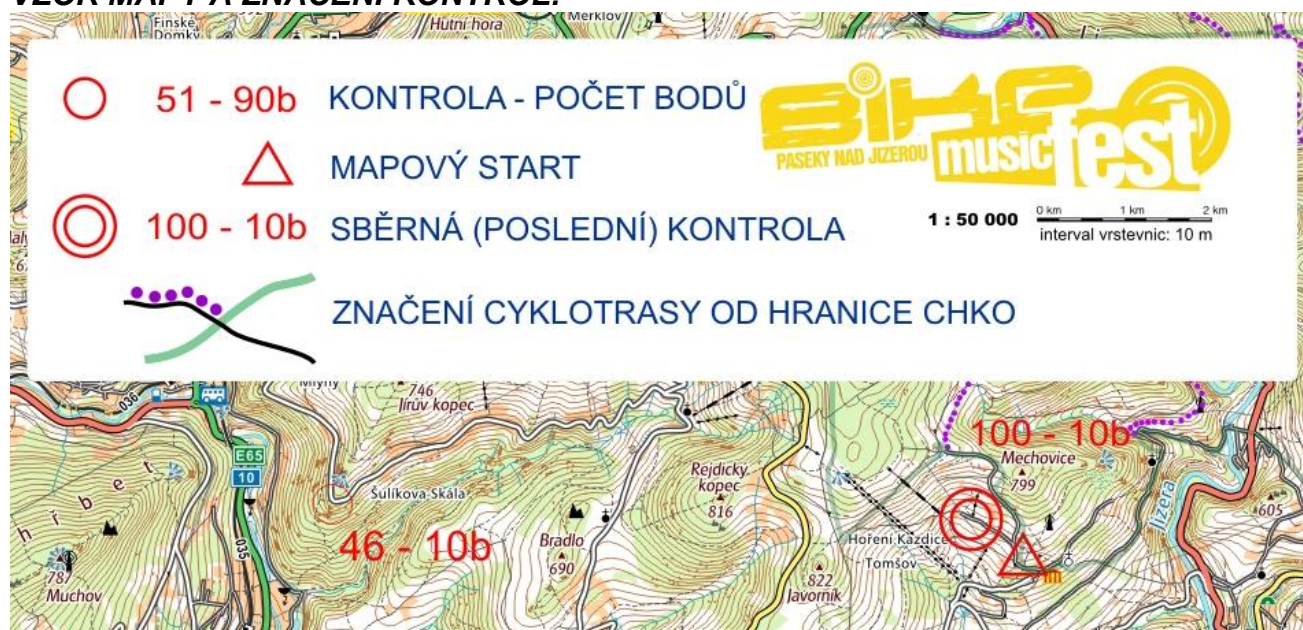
VZOR MAPY A ZNAČENÍ KONTROL:

Finské Domky
Hutní hora
Merklov

51 - 90b KONTROLA - POČET BODŮ

MAPOVÝ START

100 - 10b SBĚRNÁ (POSLEDNÍ) KONTROLA

ZNAČENÍ CYKLOTRASY OD HRANICE CHKO

BIKE PASEKY NAD JIZEROU music fest

1 : 50 000
0 km 1 km 2 km
interval vrstevnic: 10 m

Mlýny
746
Jírův kopec
036
E65
10
035
Šulíkova Skála
Rejdický kopec
816
Bradlo
690
46 - 10b
787
Muchov
h i b e t
100 - 10b
Mechovice
799
Hoření Kazdice
Tomšov
822
Javorník
Jizera
605